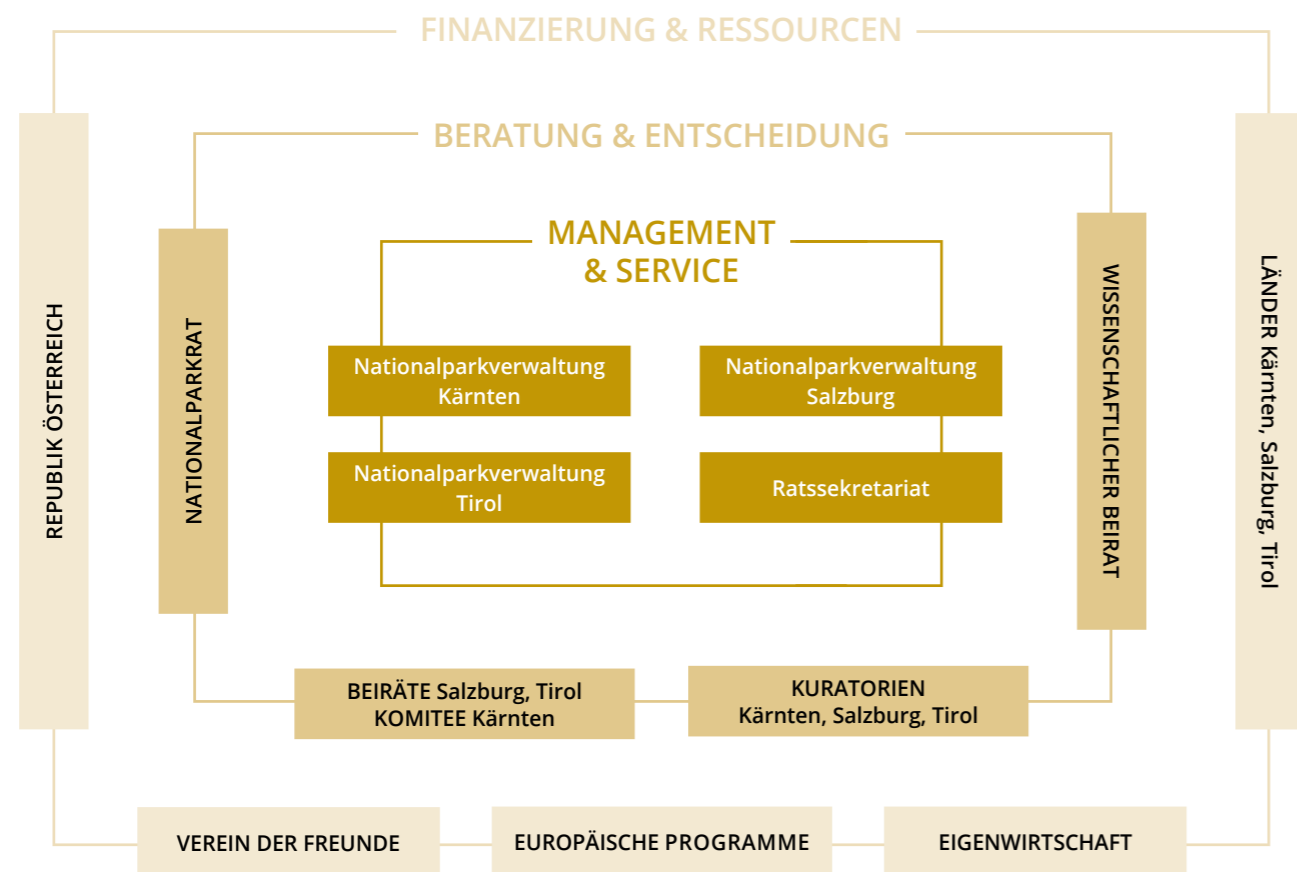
FINANZIERUNG & RESSOURCEN

BERATUNG & ENTSCHEIDUNG

MANAGEMENT & SERVICE

REPUBLIK ÖSTERREICH

NATIONALPARKRAT

Nationalparkverwaltung Kärnten

Nationalparkverwaltung Salzburg

Nationalparkverwaltung Tirol

Ratssekretariat

WISSENSCHAFTLICHER BEIRAT

LÄNDER Kärnten, Salzburg, Tirol

BEIRÄTE Salzburg, Tirol
KOMITEE Kärnten

KURATORIEN
Kärnten, Salzburg, Tirol

VEREIN DER FREUNDE

EUROPÄISCHE PROGRAMME

EIGENWIRTSCHAFT